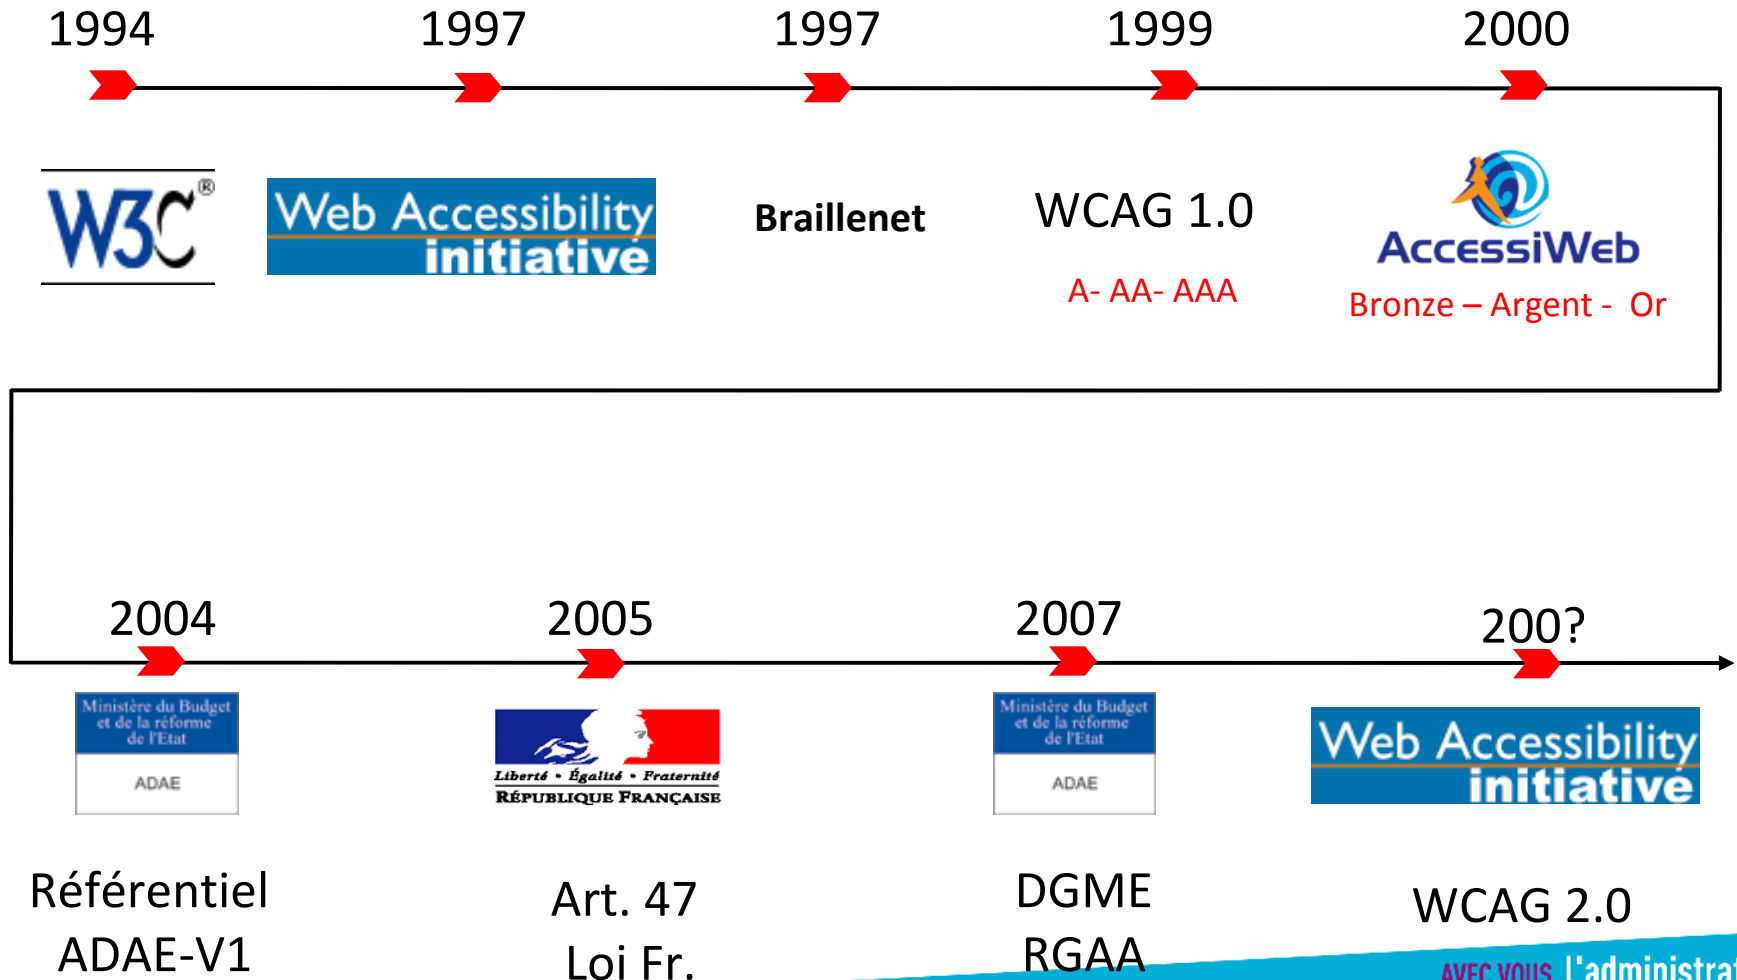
1994

1997

1997

1999

2000

W3C®

Web Accessibility initiative

Braillenet

WCAG 1.0

A- AA- AAA

AccessiWeb

Bronze – Argent - Or

2004

2005

2007

200?

Ministère du Budget et de la réforme de l'Etat

ADAE

Liberté • Égalité • Fraternité
RÉPUBLIQUE FRANÇAISE

Ministère du Budget et de la réforme de l'Etat

ADAE

Web Accessibility initiative

Référentiel ADAE-V1

Art. 47 Loi Fr.

DGME RGAA

WCAG 2.0

AVEC VOUS, l'administra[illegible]